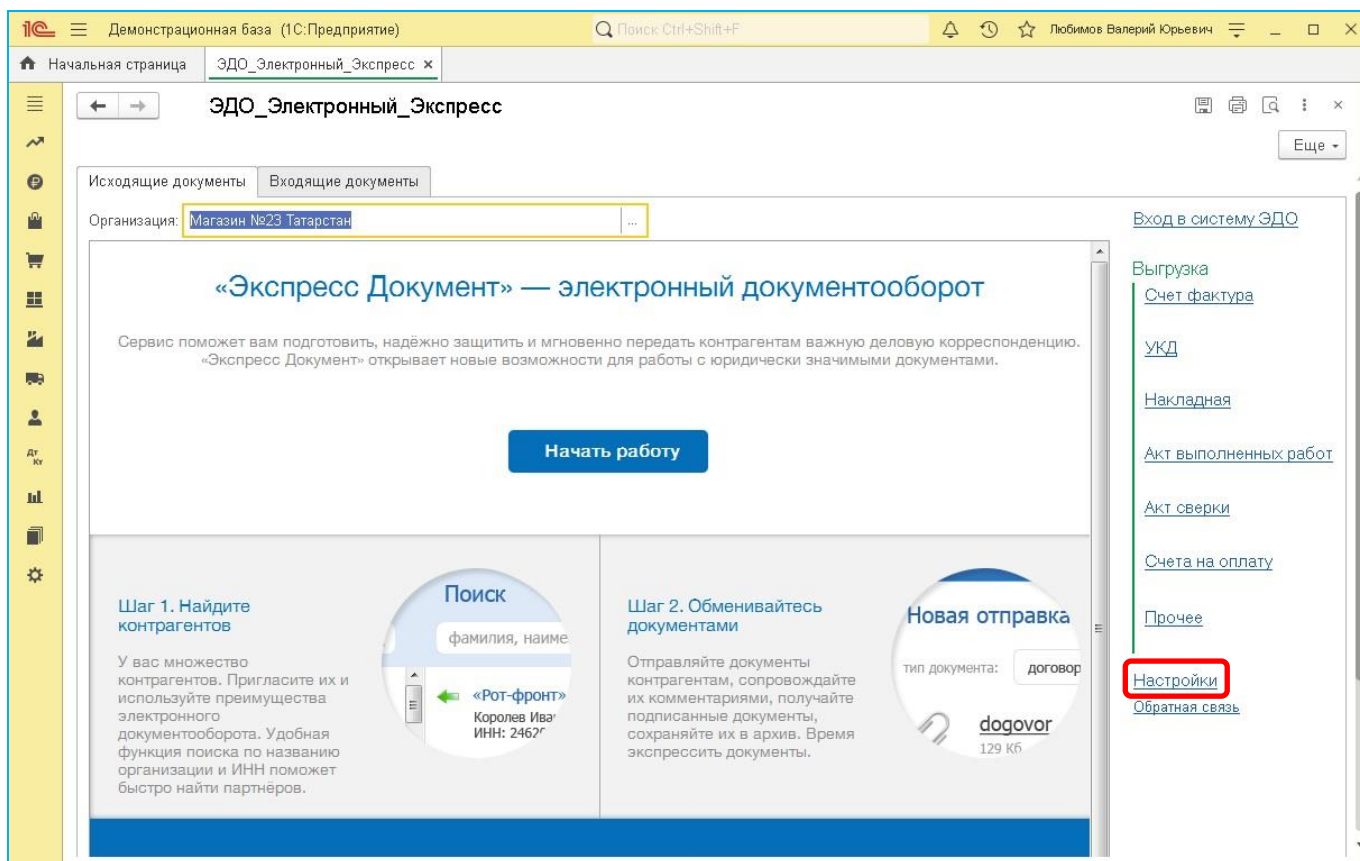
1С Демонстрационная база (1С:Предприятие) Поиск Ctrl+Shift+F Любимов Валерий Юрьевич

Начальная страница ЭДО_Электронный_Экспресс ×

ЭДО_Электронный_Экспресс

Еще

Исходящие документы Входящие документы

Организация: Магазин №23 Татарстан

Вход в систему ЭДО

Выгрузка
Счет фактура
УКД
Накладная
Акт выполненных работ
Акт сверки
Счета на оплату
Прочее

Настройки
Обратная связь

«Экспресс Документ» — электронный документооборот

Сервис поможет вам подготовить, надёжно защитить и мгновенно передать контрагентам важную деловую корреспонденцию. «Экспресс Документ» открывает новые возможности для работы с юридически значимыми документами.

Начать работу

Шаг 1. Найдите контрагентов

У вас множество контрагентов. Пригласите их и используйте преимущества электронного документооборота. Удобная функция поиска по названию организации и ИНН поможет быстро найти партнёров.

Поиск
фамилия, наиме
«Рот-фронт»
Королев Ива
ИНН: 2462

Шаг 2. Обменивайтесь документами

Отправляйте документы контрагентам, сопровождайте их комментариями, получайте подписанные документы, сохраняйте их в архив. Время экспрессить документы.

Новая отправка
тип документа: договор
dogovor
129 Кб